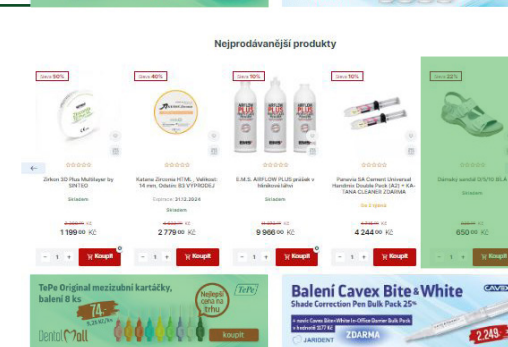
Nejprodávanější produkty

Sleva 50%

Zirkon 3D Plus Multilayer by SINTEO

Skladem

2 399,00 Kč
1 199,00 Kč

Koupit

Sleva 40%

Katana Zirconia HTML - Velikost: 14 mm, Odstín: B3 VÝPRODEJ

Expirace: 31.12.2024

Skladem

4 632,00 Kč
2 779,00 Kč

Koupit

Sleva 10%

AIRFLOW PLUS

AIRFLOW PLUS

E.M.S. AIRFLOW PLUS prášek v hliníkové lahvi

Skladem

10 962,00 Kč
9 866,00 Kč

Koupit

Sleva 10%

Panavia SA Cement Universal Handimix Double Pack (A2) + KATANA CLEANER ZDARMA

Do 2 týdnů

4 716,00 Kč
4 244,00 Kč

Koupit

Sleva 22%

Dámský sandál D/5/15 BLA

Skladem

650,00 Kč

Koupit

TePe Original mezizubní kartáčky, balení 8 ks

74,-

Nejlepší cena na trhu

TePe

Dental Mall

koupit

Balení Cavex Bite & White

Shade Correction Pen Bulk Pack 25%

ZDARMA

JARIDENT

CAVEX

2.249,-